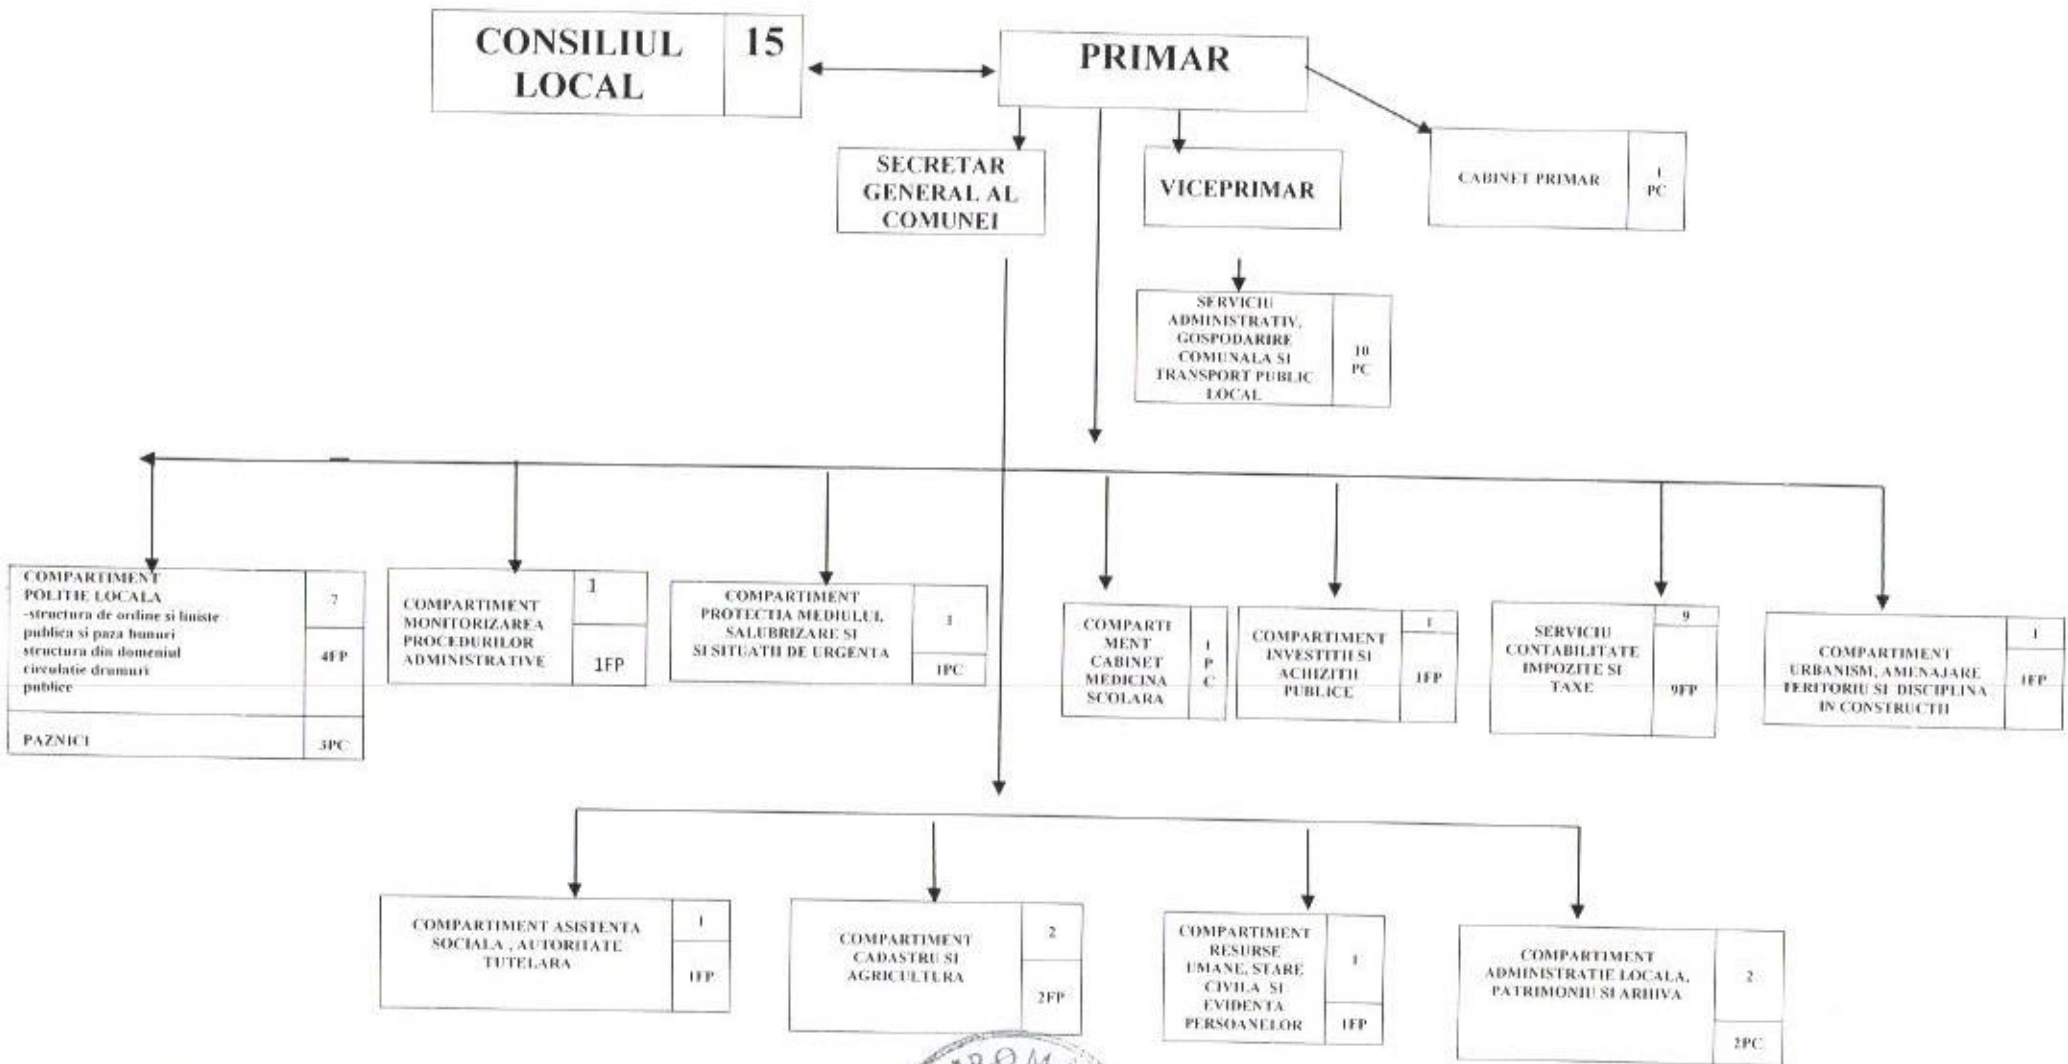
CONSILIUL LOCAL | 15

PRIMAR

SECRETAR GENERAL AL COMUNEI

VICEPRIMAR

CABINET PRIMAR | 1 PC

SERVICIU ADMINISTRATIV, GOSPODARIRE COMUNALA SI TRANSPORT PUBLIC LOCAL | 10 PC

COMPARTIMENT POLITIE LOCALA -structura de ordine si liniste publica si paza bunuri structura din domeniul circulatie drumuri publice | 7 | 4FP

PAZNICI | 3PC

COMPARTIMENT MONITORIZAREA PROCEDURILOR ADMINISTRATIVE | 1 | 1FP

COMPARTIMENT PROTECTIA MEDIULUI, SALUBRIZARE SI SI SITUATII DE URGENTA | 1 | 1PC

COMPARTIMENT CABINET MEDICINA SCOLARA | 1 P C

COMPARTIMENT INVESTITII SI ACHIZITII PUBLICE | 1 | 1FP

SERVICIU CONTABILITATE IMPOZITE SI TAXE | 9 | 9FP

COMPARTIMENT URBANISM, AMENAJARE TERITORIU SI DISCIPLINA IN CONSTRUCTII | 1 | 1FP

COMPARTIMENT ASISTENTA SOCIALA , AUTORITATE TUTELARA | 1 | 1FP

COMPARTIMENT CADASTRU SI AGRICULTURA | 2 | 2FP

COMPARTIMENT RESURSE UMANE, STARE CIVILA SI EVIDENTA PERSOANELOR | 1 | 1FP

COMPARTIMENT ADMINISTRATIE LOCALA, PATRIMONIU SI ARHIVA | 2 | 2PC

ROM